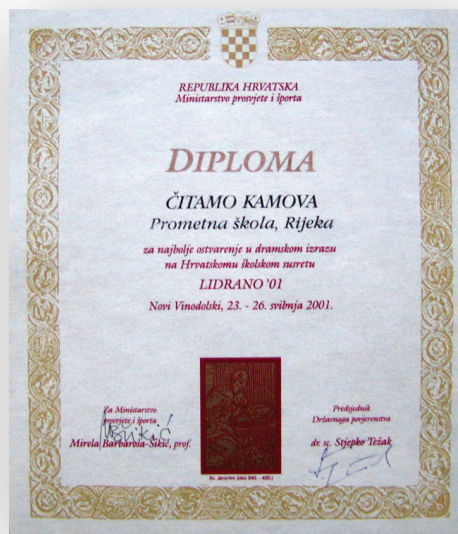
REPUBLIKA HRVATSKA
Ministarstvo prosvjete i športa

DIPLOMA

ČITAMO KAMOVA
Prometna škola, Rijeka

za najbolje ostvarenje u dramskom izrazu na Hrvatskomu školskom susretu

LIDRANO '01

Novi Vinodolski, 23. - 26. svibnja 2001.

Sv. Jeronim (oko 340. - 420.)

Za Ministarstvo prosvjete i športa
Mirela Barbaroša-Šikić, prof.

Predsjednik Državnoga povjerenstva
dr. sc. Stjepko Težak